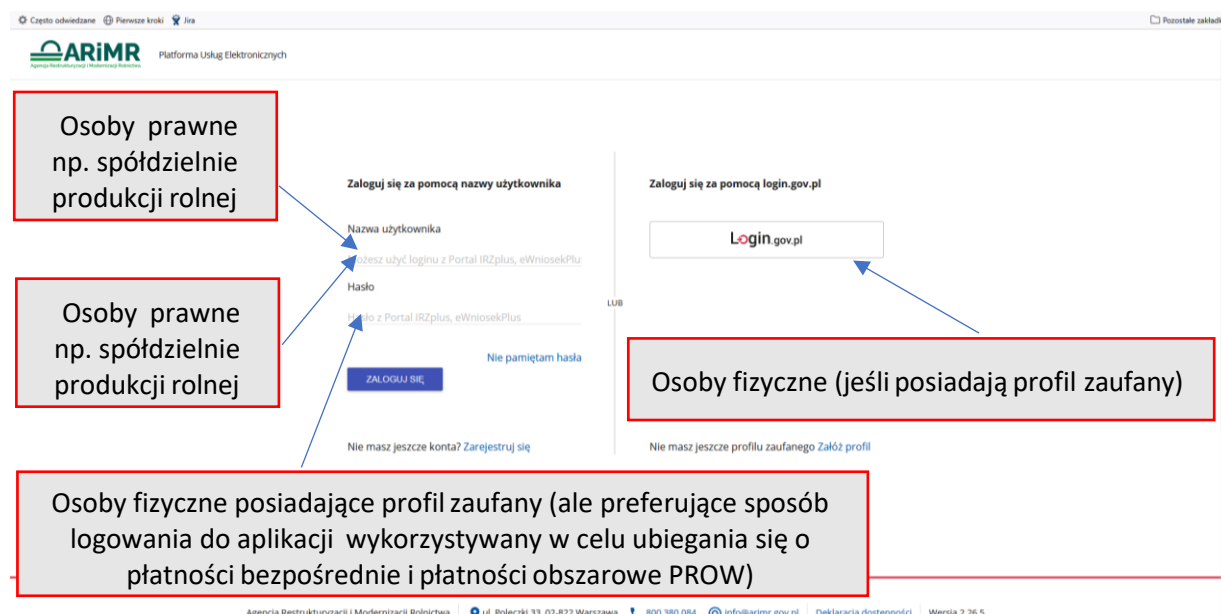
Często odwiedzane Pierwsze kroki Jira

Pozostałe zakładki

ARiMR
Agencja Restrukturyzacji i Modernizacji Rolnictwa

Platforma Usług Elektronicznych

Osoby prawne np. spółdzielnie produkcji rolnej

Osoby prawne np. spółdzielnie produkcji rolnej

Zaloguj się za pomocą nazwy użytkownika

Nazwa użytkownika

Możesz użyć loginu z Portal IRZplus, eWniosekPlus

Hasło

Hasło z Portal IRZplus, eWniosekPlus

Nie pamiętam hasła

ZALOGUJ SIĘ

Nie masz jeszcze konta? Zarejestruj się

LUB

Zaloguj się za pomocą login.gov.pl

Login.gov.pl

Osoby fizyczne (jeśli posiadają profil zaufany)

Nie masz jeszcze profilu zaufanego Załóż profil

Osoby fizyczne posiadające profil zaufany (ale preferujące sposób logowania do aplikacji wykorzystywany w celu ubiegania się o płatności bezpośrednie i płatności obszarowe PROW)

Agencja Restrukturyzacji i Modernizacji Rolnictwa | ul. Poleczki 33, 02-822 Warszawa | 800 380 084 | info@arimr.gov.pl | Deklaracja dostępności | Wersja 2.26.5